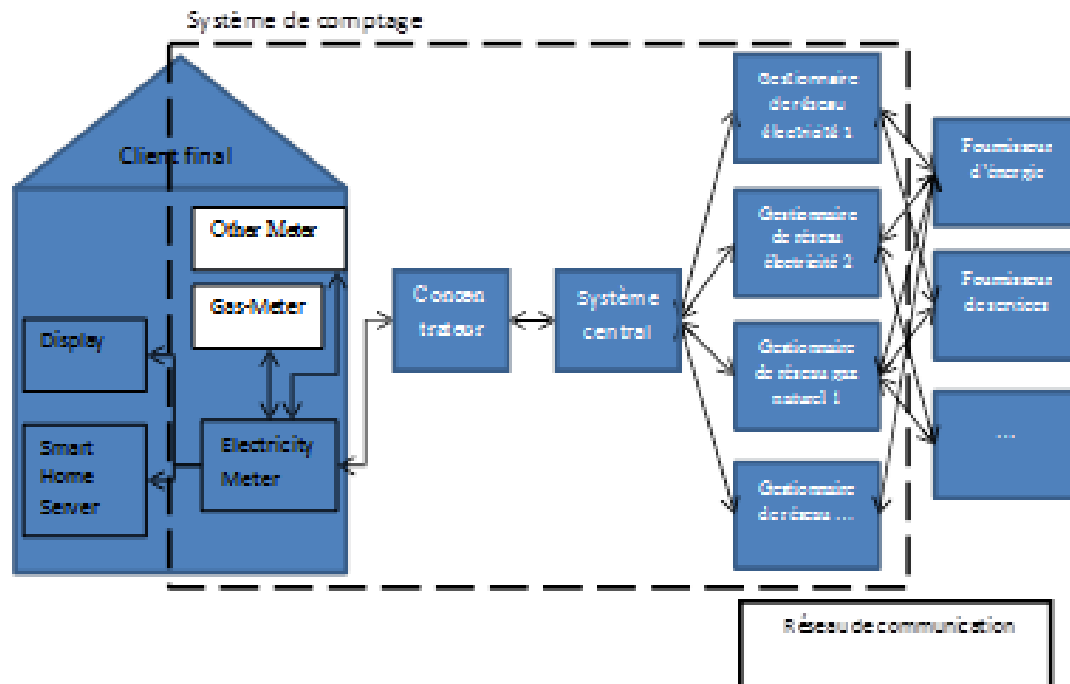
Système de comptage

Client final

Other Meter

Gas-Meter

Display

Smart Home Server

Electricity Meter

Concen trateur

Système central

Gestionnaire de réseau électricité 1

Gestionnaire de réseau électricité 2

Gestionnaire de réseau gaz naturel 1

Gestionnaire de réseau ...

Fournisseur d'énergie

Fournisseur de services

...

Réseau de communication